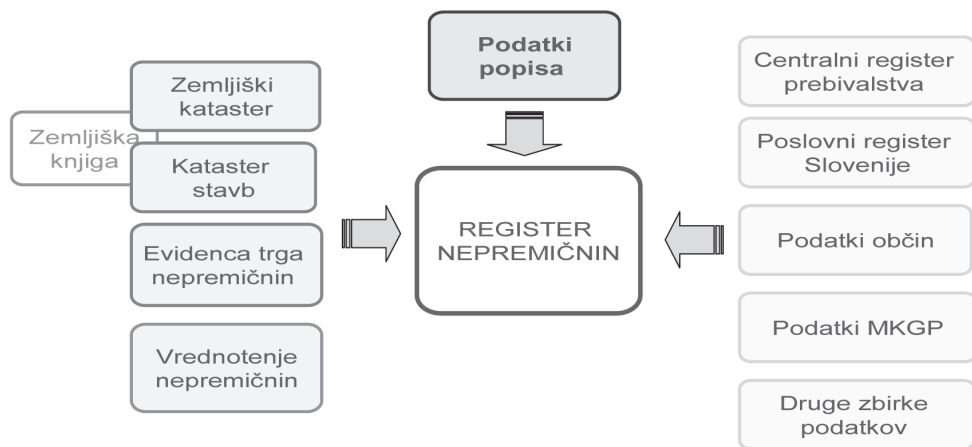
Podatki popisa

Zemljiška knjiga

Zemljiški kataster

Kataster stavb

Evidenca trga nepremičnin

Vrednotenje nepremičnin

REGISTER NEPREMIČNIN

Centralni register prebivalstva

Poslovni register Slovenije

Podatki občin

Podatki MKGP

Druge zbirke podatkov